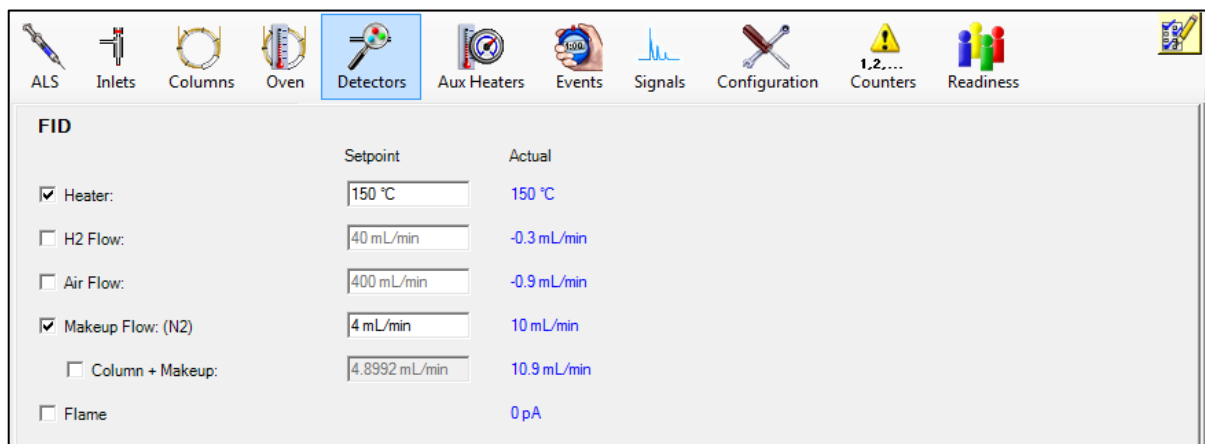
ALS Inlets Columns Oven Detectors Aux Heaters 1:00 Events Signals Configuration 1,2,... Counters Readiness

FID

| | Setpoint | Actual |
|---|---|---|
| Heater: | 150 °C | 150 °C |
| H2 Flow: | 40 mL/min | -0.3 mL/min |
| Air Flow: | 400 mL/min | -0.9 mL/min |
| Makeup Flow: (N2) | 4 mL/min | 10 mL/min |
| Column + Makeup: | 4.8992 mL/min | 10.9 mL/min |
| Flame | | 0 pA |